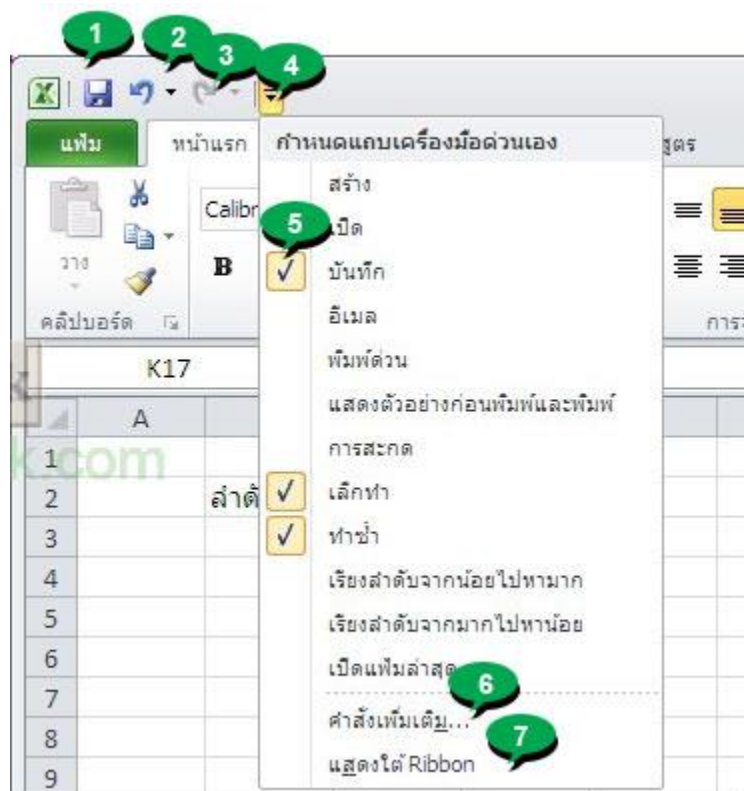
1 2 3 4

แฟ้ม หน้าแรก สูตร

กำหนดแถบเครื่องมือด่วนเอง

สร้าง

5

เปิด

บันทึก

อีเมล

พิมพ์ด่วน

แสดงตัวอย่างก่อนพิมพ์และพิมพ์

การสะกด

เลิกทำ

ทำซ้ำ

เรียงลำดับจากน้อยไปหามาก

เรียงลำดับจากมากไปหาน้อย

เปิดแฟ้มล่าสุด

6

คำสั่งเพิ่มเติม...

7

แสดงใต้ Ribbon

Calibr

B

วาง

คลิปบอร์ด

การ

K17

A

1

2 ลำดั

3

4

5

6

7

8

9

k.com